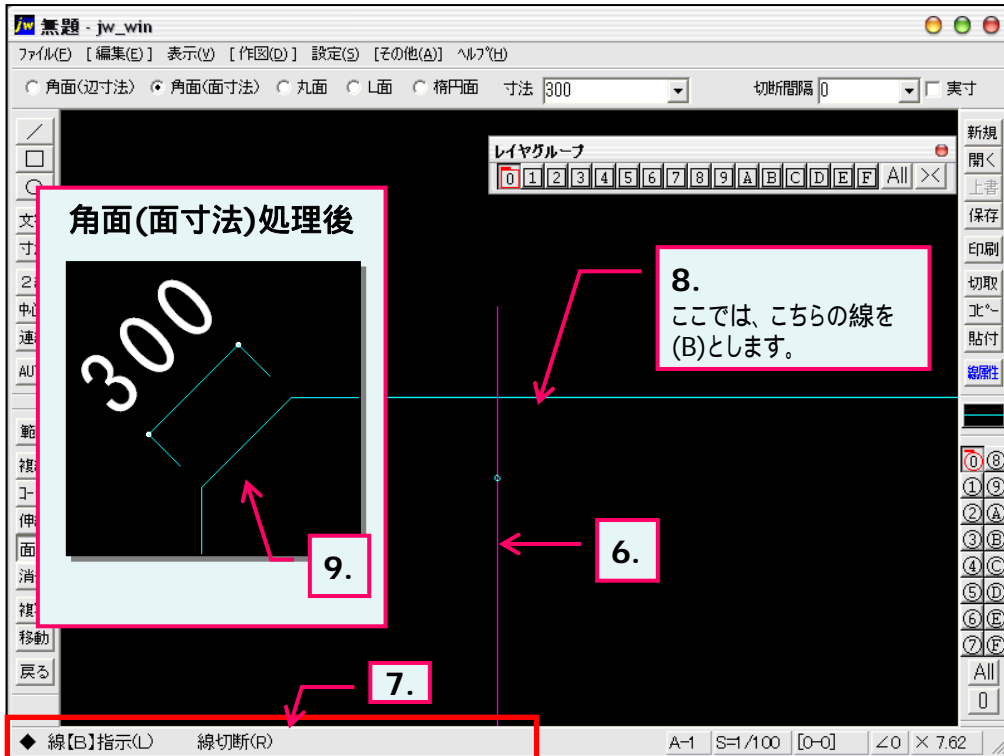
jw 無題 - jw_win

ファイル(F) [編集(E)] 表示(V) [作図(D)] 設定(S) [その他(A)] ヘルプ(H)

角面(辺寸法) 角面(面寸法) 丸面 L面 楕円面 寸法 300 切断間隔 0 実寸

レイヤグループ

0 1 2 3 4 5 6 7 8 9 A B C D E F All

角面(面寸法)処理後

300

9.

8.
ここでは、こちらの線を(B)とします。

6.

7.

新規 開く 上書 保存 印刷 切取 コピー 貼付 線属性

◆ 線【B】指示(L) 線切断(R)

A-1 S=1/100 [0-0] ∠0 × 7.62

戻る 移動